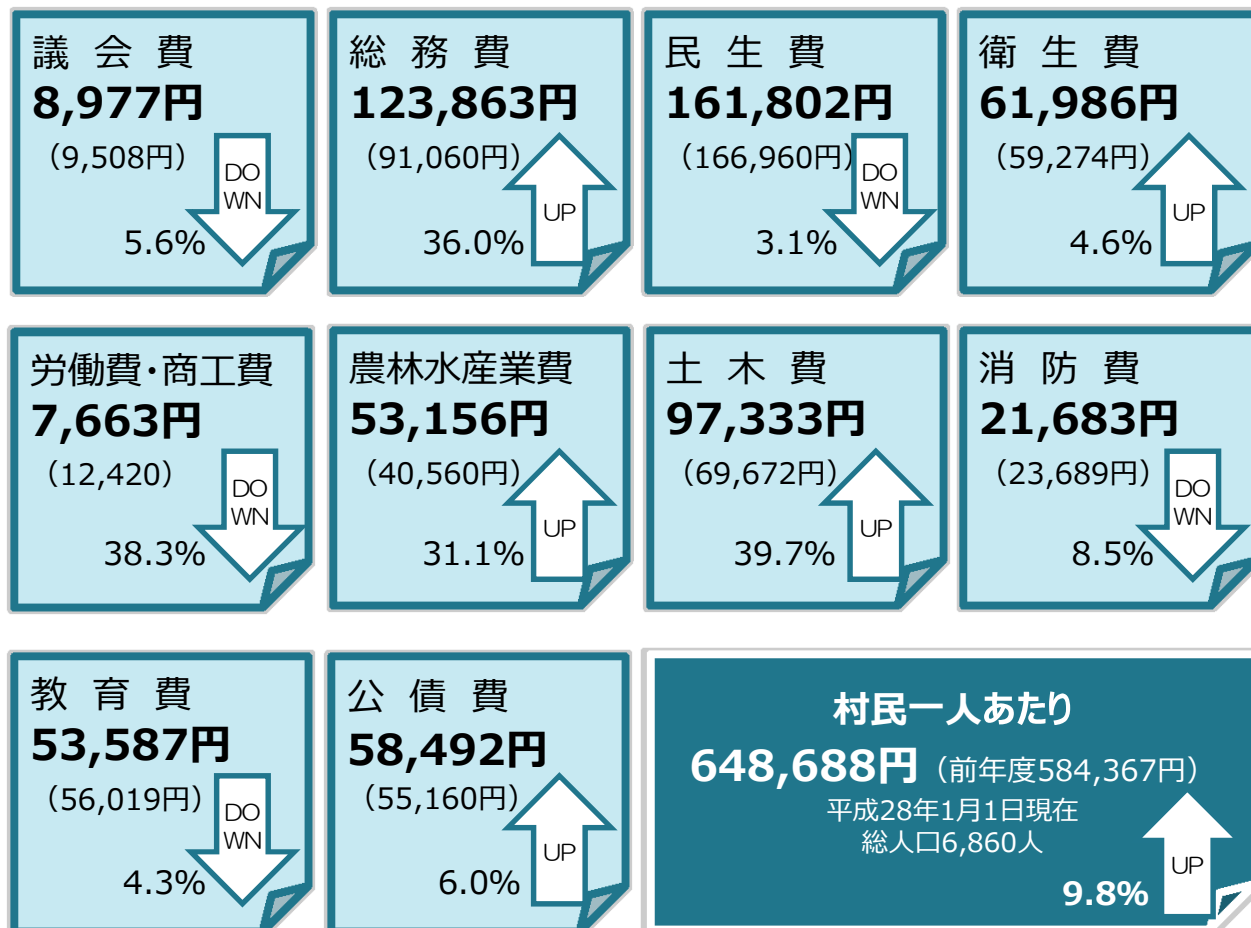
議 会 費
8,977円
（9,508円）
DOWN
5.6%

総 務 費
123,863円
（91,060円）
UP
36.0%

民 生 費
161,802円
（166,960円）
DOWN
3.1%

衛 生 費
61,986円
（59,274円）
UP
4.6%

労働費・商工費
7,663円
（12,420）
DOWN
38.3%

農林水産業費
53,156円
（40,560円）
UP
31.1%

土 木 費
97,333円
（69,672円）
UP
39.7%

消 防 費
21,683円
（23,689円）
DOWN
8.5%

教 育 費
53,587円
（56,019円）
DOWN
4.3%

公 債 費
58,492円
（55,160円）
UP
6.0%

村民一人あたり
648,688円（前年度584,367円）
平成28年1月1日現在
総人口6,860人
UP
9.8%